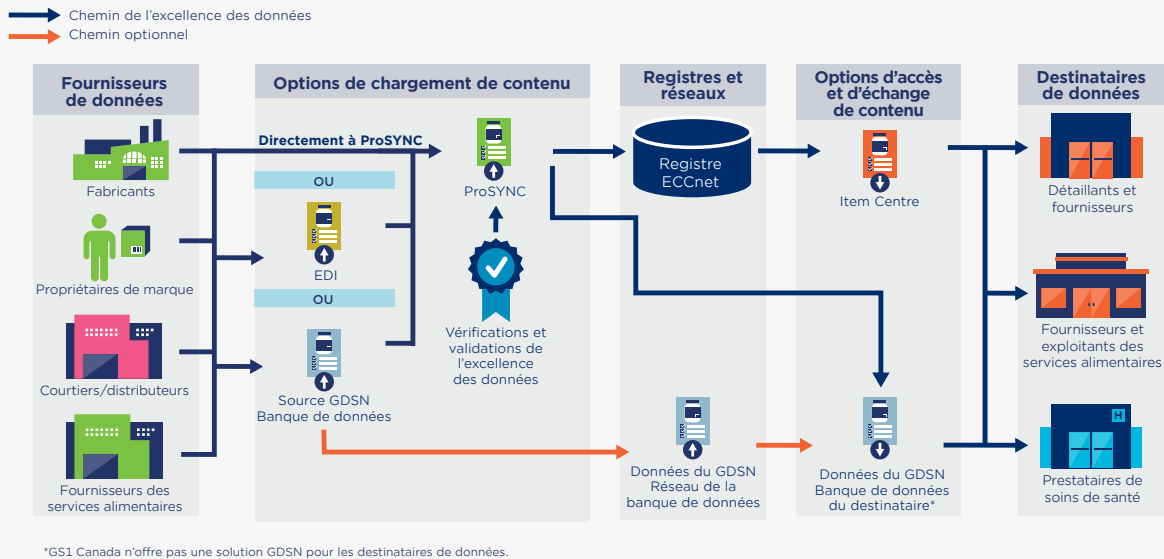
Chemin de l'excellence des données
Chemin optionnel

Fournisseurs de données

Fabricants

Propriétaires de marque

Courtiers/distributeurs

Fournisseurs des services alimentaires

Options de chargement de contenu

Directement à ProSYNC

OU

EDI

OU

Source GDSN Banque de données

ProSYNC

Vérifications et validations de l'excellence des données

Registres et réseaux

Registre ECCnet

Données du GDSN Réseau de la banque de données

Options d'accès et d'échange de contenu

Item Centre

Données du GDSN Banque de données du destinataire*

Destinataires de données

Détaillants et fournisseurs

Fournisseurs et exploitants des services alimentaires

Prestataires de soins de santé

*GS1 Canada n'offre pas une solution GDSN pour les destinataires de données.